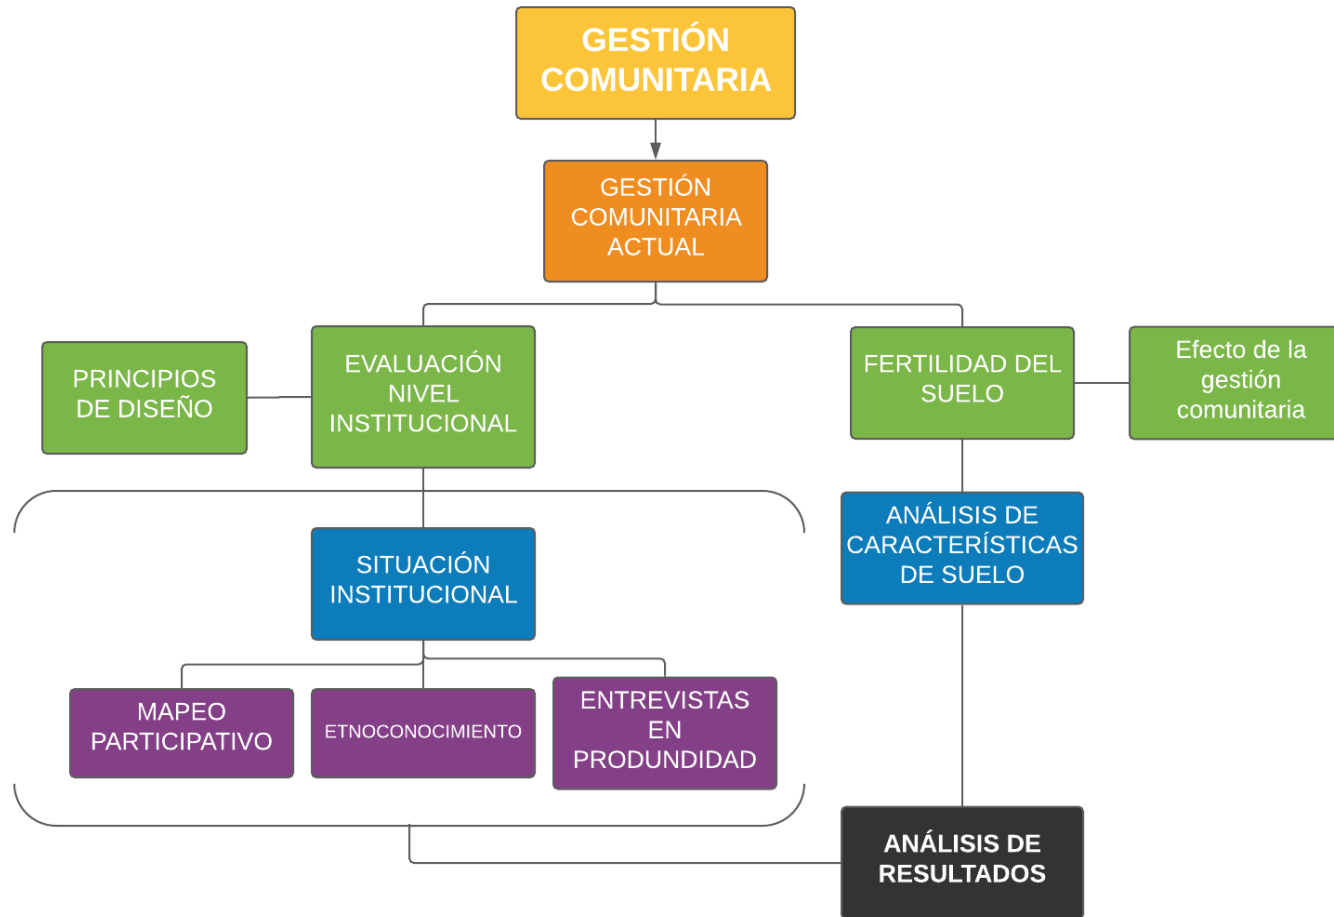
GESTIÓN COMUNITARIA

GESTIÓN COMUNITARIA ACTUAL

PRINCIPIOS DE DISEÑO

EVALUACIÓN NIVEL INSTITUCIONAL

FERTILIDAD DEL SUELO

Efecto de la gestión comunitaria

SITUACIÓN INSTITUCIONAL

ANÁLISIS DE CARACTERÍSTICAS DE SUELO

MAPEO PARTICIPATIVO

ETNOCONOCIMIENTO

ENTREVISTAS EN PRODUNDIDAD

ANÁLISIS DE RESULTADOS